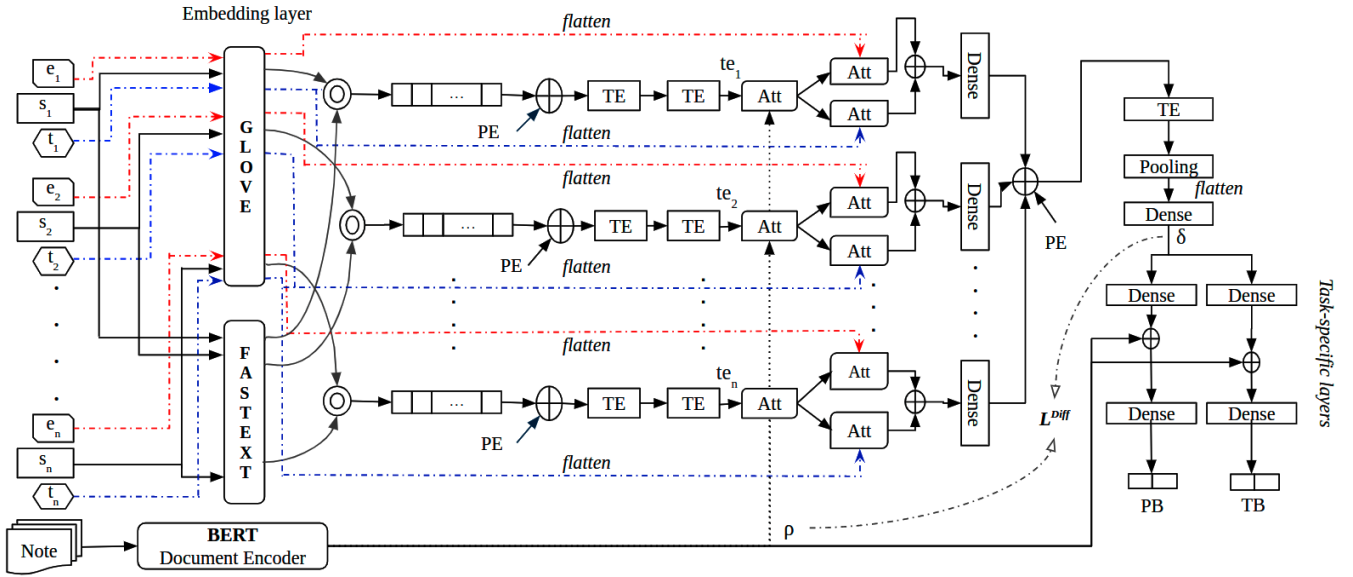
Embedding layer

flatten

$e_1$
$s_1$
$t_1$
$e_2$
$s_2$
$t_2$
.
.
.
.
$e_n$
$s_n$
$t_n$

GLOVE

FASTEXT

...
PE
TE
TE
$te_1$
Att
Att
Att
Dense

flatten

flatten

...
PE
TE
TE
$te_2$
Att
Att
Att
Dense

flatten

flatten

...
PE
TE
TE
$te_n$
Att
Att
Att
Dense

flatten

PE

TE
Pooling
flatten
Dense
δ
Dense
Dense
Dense
Dense
PB
TB

Task-specific layers

$L^{Diff}$

Note

BERT
Document Encoder

ρ